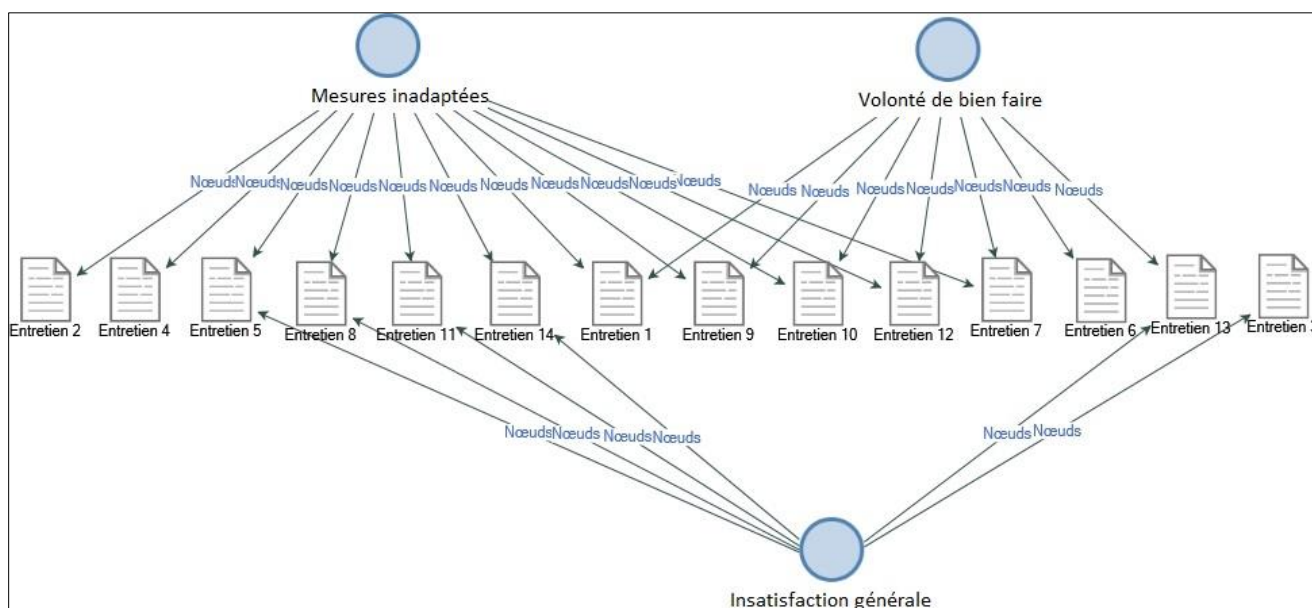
Mesures inadaptées

Volonté de bien faire

Nœuds Nœuds Nœuds Nœuds Nœuds Nœuds Nœuds Nœuds Nœuds Nœuds Nœuds

Nœuds Nœuds Nœuds Nœuds Nœuds Nœuds Nœuds

Entretien 2 Entretien 4 Entretien 5 Entretien 8 Entretien 11 Entretien 14 Entretien 1 Entretien 9 Entretien 10 Entretien 12 Entretien 7 Entretien 6 Entretien 13 Entretien 3

Nœuds Nœuds Nœuds Nœuds

Nœuds Nœuds

Insatisfaction générale